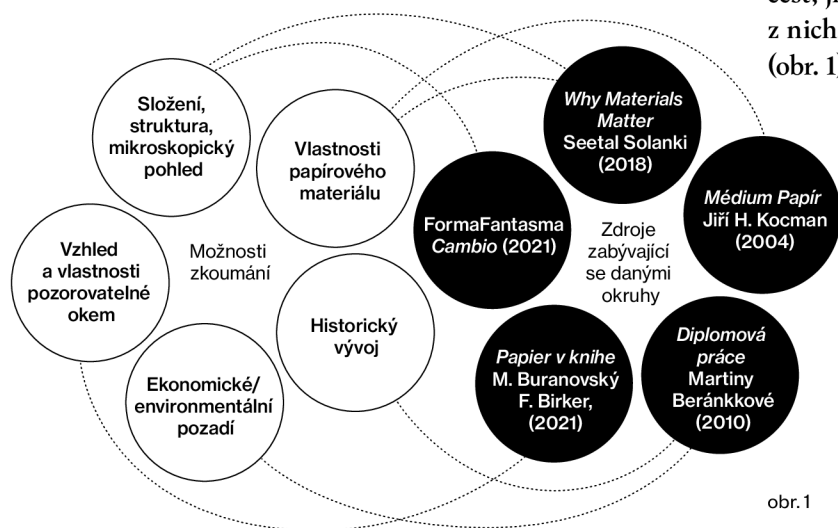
cest, j
z nich
(obr. 1

Složení, struktura, mikroskopický pohled

Vlastnosti papírového materiálu

Vzhled a vlastnosti pozorovatelné okem

Možnosti zkoumání

Historický vývoj

Ekonomické/ environmentální pozadí

*Why Materials Matter* Seetal Solanki (2018)

FormaFantasma *Cambio* (2021)

Zdroje zabývající se danými okruhy

*Médium Papír* Jiří H. Kocman (2004)

*Papier v knihe* M. Buranovský F. Birker, (2021)

*Diplomová práce* Martiny Beránkkové (2010)

obr. 1